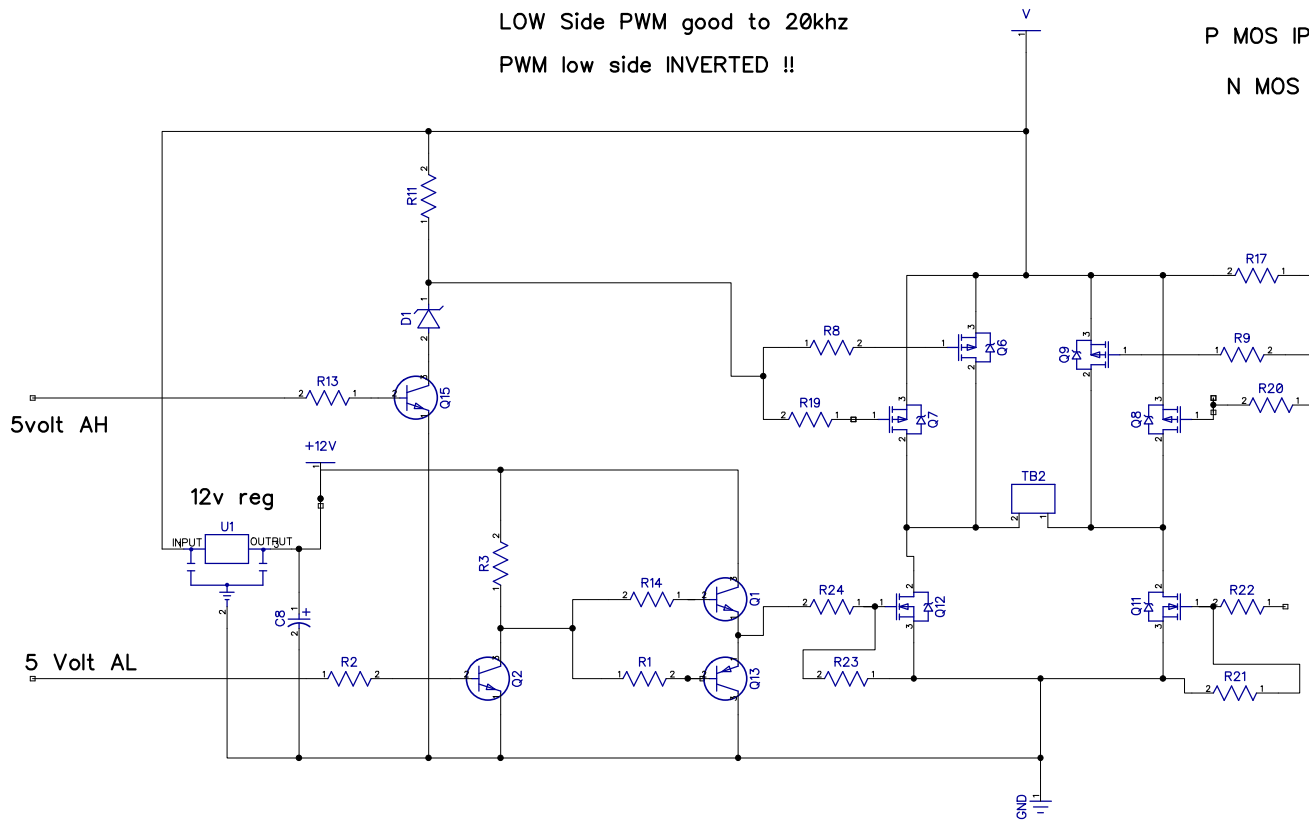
LOW Side PWM good to 20khz

PWM low side INVERTED !!

V

P MOS IP

N MOS

R11

D1

R13

Q15

5volt AH

+12V

12v reg

U1

INPUT

OUTPUT

C8

R3

R14

Q1

R1

Q13

5 Volt AL

R2

Q2

R8

R19

Q7

Q6

Q9

R17

R9

R20

Q8

TB2

R24

Q12

R23

Q11

R22

R21

GND